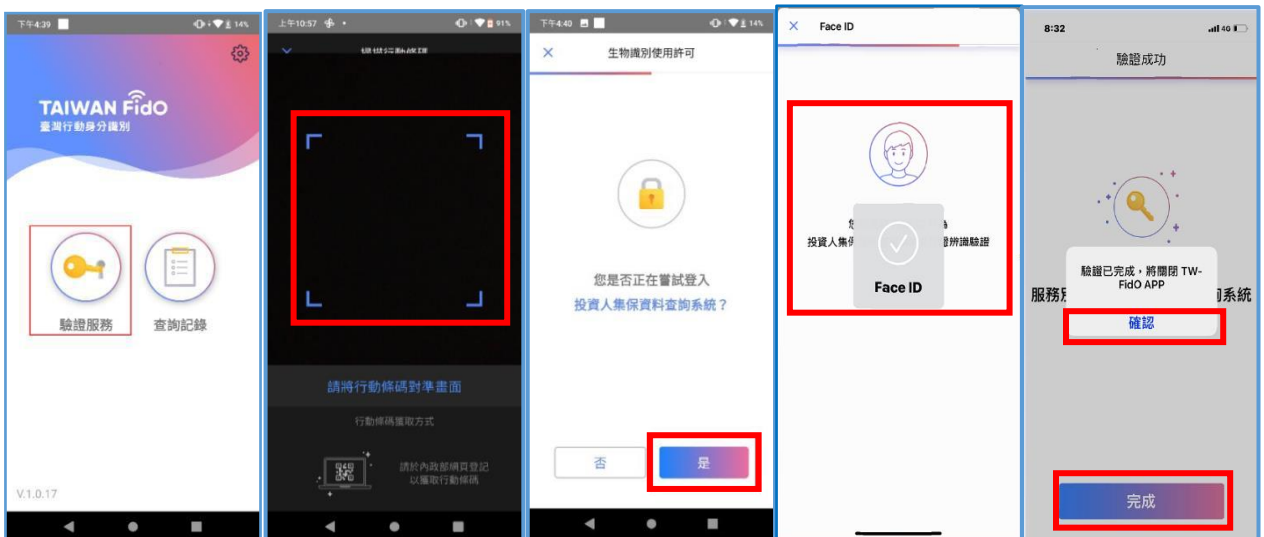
下午4:39 14%

TAIWAN FidO
臺灣行動身分識別

驗證服務
查詢記錄

V.1.0.17

上午10:57 91%

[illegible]

請將行動條碼對準畫面

行動條碼獲取方式

請於內政部網頁登記以獲取行動條碼

下午4:40 14%

生物識別使用許可

您是否正在嘗試登入
投資人集保資料查詢系統？

否
是

Face ID

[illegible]
投資人集保 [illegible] 辨識驗證

Face ID

8:32 4G

驗證成功

服務 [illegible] 系統

驗證已完成，將關閉 TW-FidO APP

確認

完成